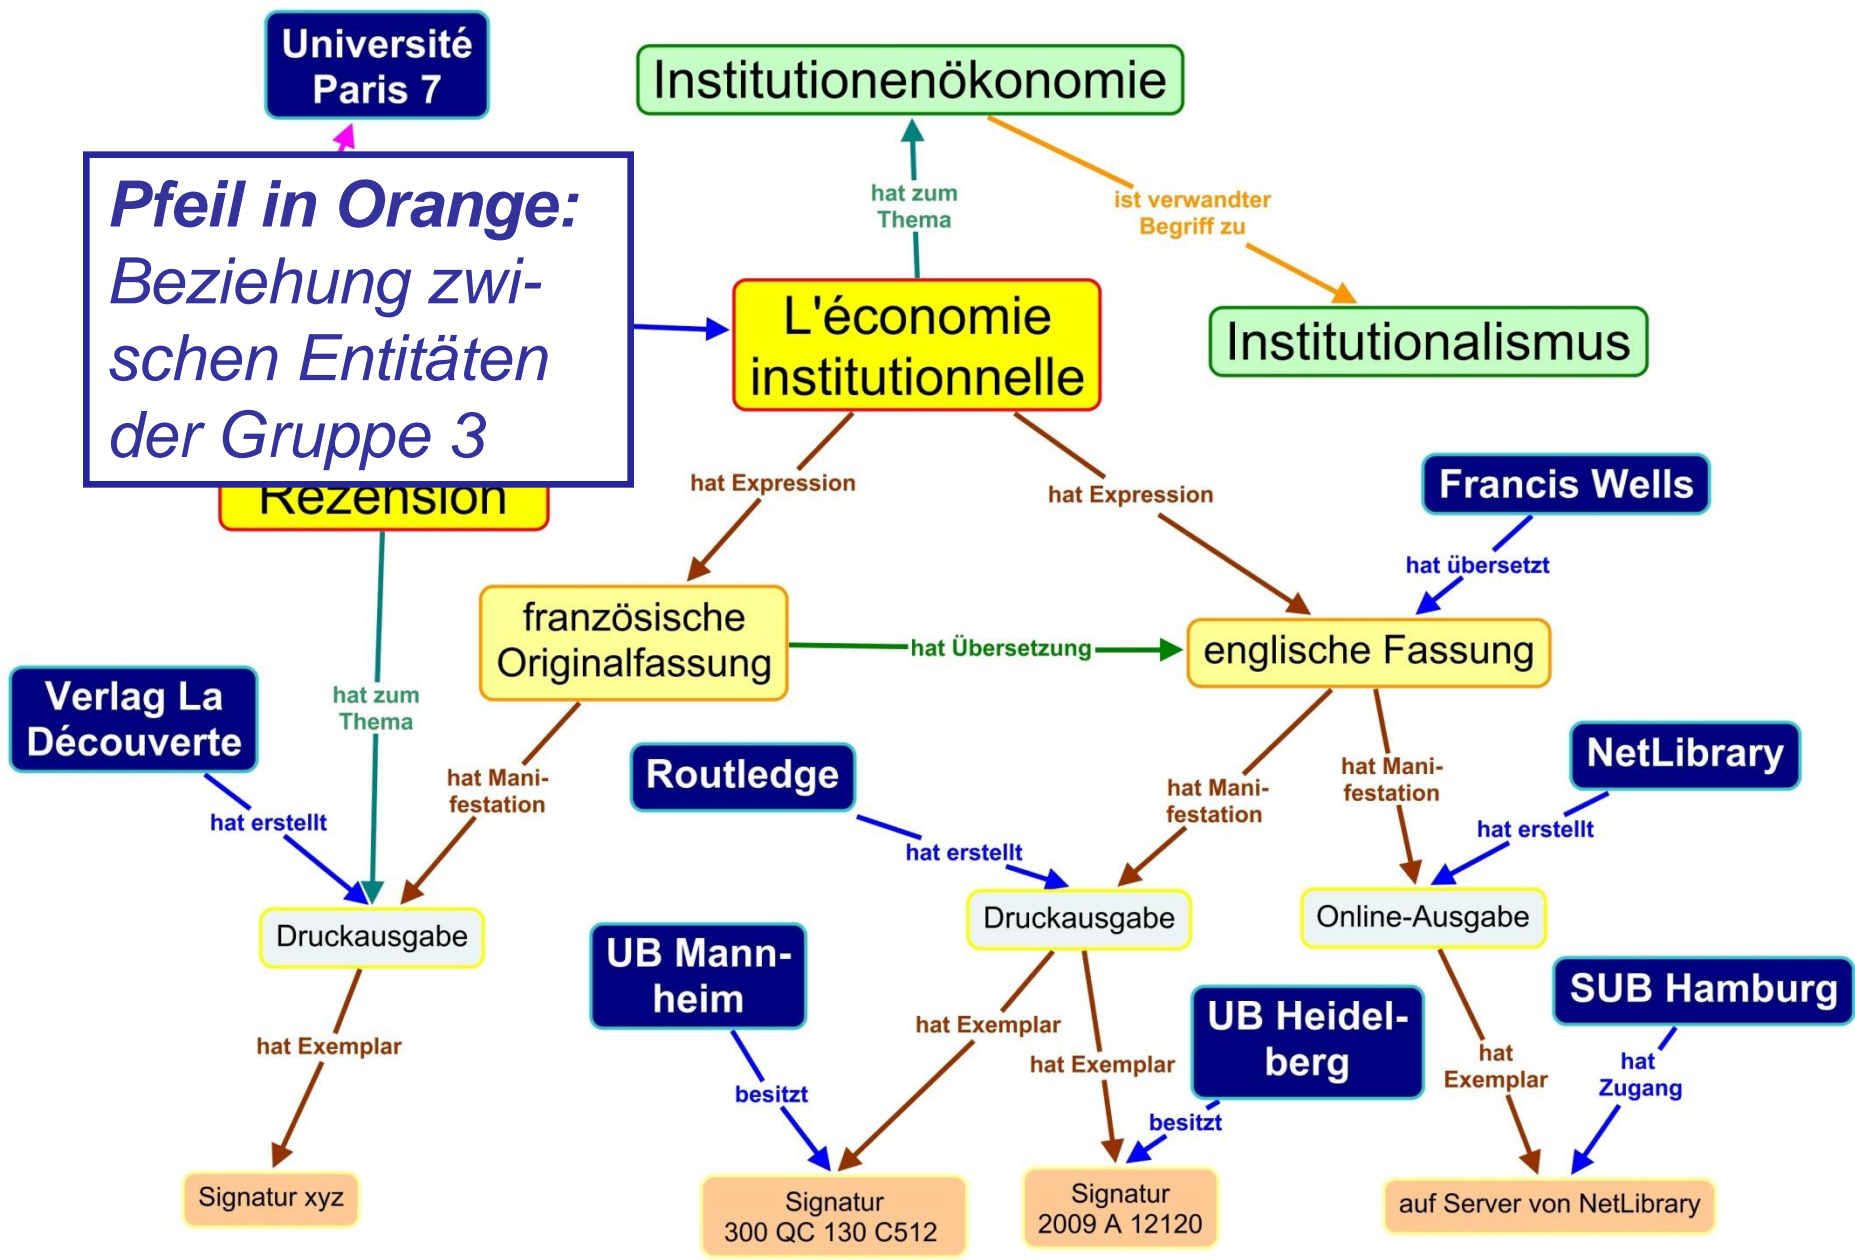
Université Paris 7

Institutionenökonomie

Pfeil in Orange: Beziehung zwischen Entitäten der Gruppe 3

hat zum Thema

ist verwandter Begriff zu

L'économie institutionnelle

Institutionalismus

Rezension

hat Expression

hat Expression

Francis Wells

hat übersetzt

französische Originalfassung

hat Übersetzung

englische Fassung

Verlag La Découverte

hat zum Thema

hat Manifestation

Routledge

hat Manifestation

hat Manifestation

NetLibrary

hat erstellt

hat erstellt

hat erstellt

Druckausgabe

Druckausgabe

Online-Ausgabe

UB Mannheim

UB Heidelberg

SUB Hamburg

hat Exemplar

hat Exemplar

hat Exemplar

hat Exemplar

hat Zugang

besitzt

besitzt

Signatur xyz

Signatur 300 QC 130 C512

Signatur 2009 A 12120

auf Server von NetLibrary